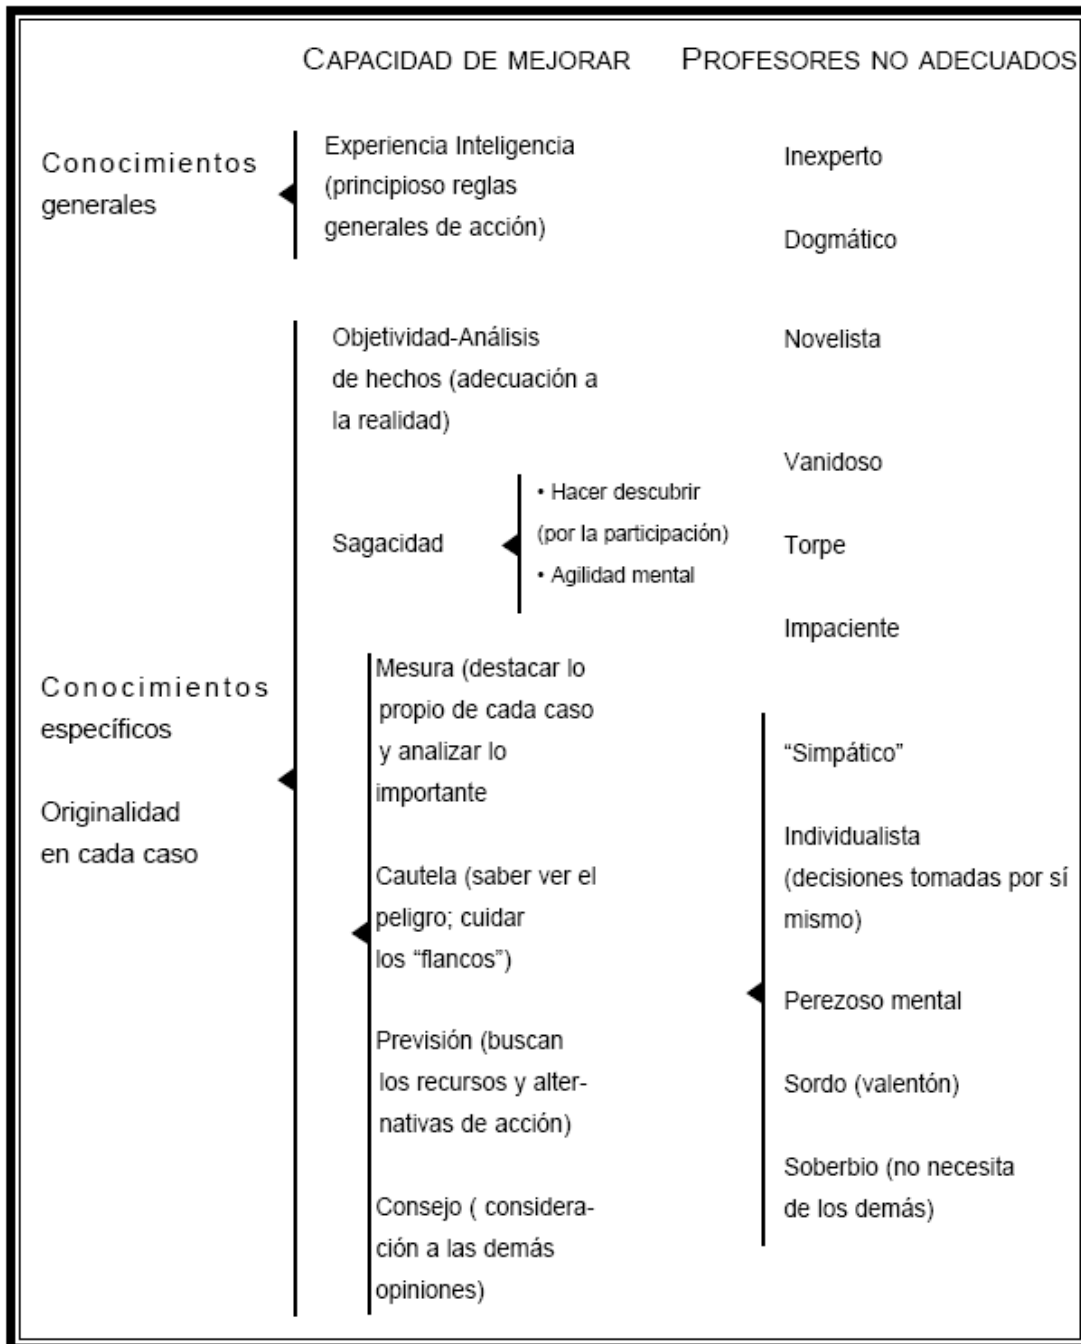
CAPACIDAD DE MEJORAR PROFESORES NO ADECUADOS

Conocimientos generales

Experiencia Inteligencia (principioso reglas generales de acción)

Inexperto

Dogmático

Objetividad-Análisis de hechos (adecuación a la realidad)

Novelista

Vanidoso

Sagacidad

• Hacer descubrir (por la participación)
• Agilidad mental

Torpe

Impaciente

Conocimientos específicos

Originalidad en cada caso

Mesura (destacar lo propio de cada caso y analizar lo importante

Cautela (saber ver el peligro; cuidar los "flancos")

Previsión (buscan los recursos y alternativas de acción)

Consejo ( consideración a las demás opiniones)

"Simpático"

Individualista (decisiones tomadas por sí mismo)

Perezoso mental

Sordo (valentón)

Soberbio (no necesita de los demás)